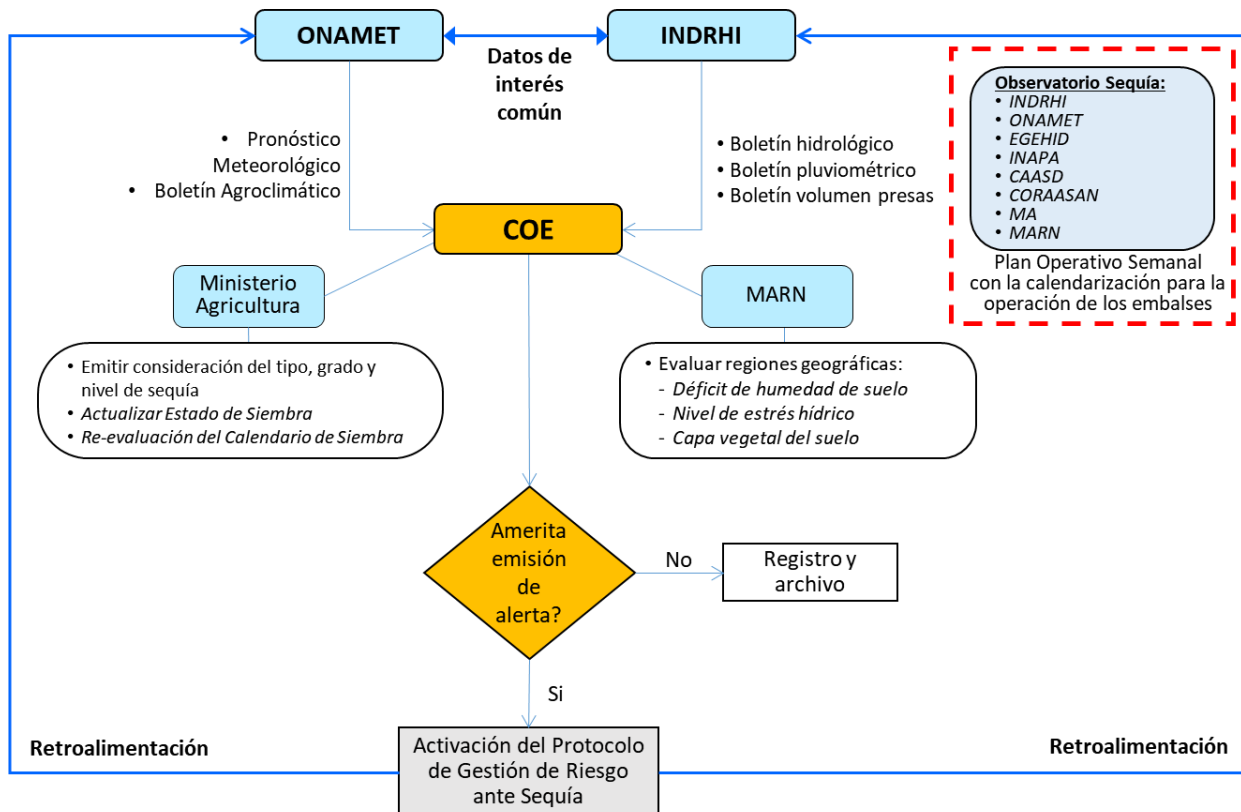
ONAMET

INDRHI

Datos de interés común

• Pronóstico Meteorológico
• Boletín Agroclimático

• Boletín hidrológico
• Boletín pluviométrico
• Boletín volumen presas

Observatorio Sequía:
• INDRHI
• ONAMET
• EGEHID
• INAPA
• CAASD
• CORAASAN
• MA
• MARN

Plan Operativo Semanal con la calendarización para la operación de los embalses

COE

Ministerio Agricultura

MARN

• Emitir consideración del tipo, grado y nivel de sequía
• Actualizar Estado de Siembra
• Re-evaluación del Calendario de Siembra

• Evaluar regiones geográficas:
- Déficit de humedad de suelo
- Nivel de estrés hídrico
- Capa vegetal del suelo

Amerita emisión de alerta?

No

Registro y archivo

Si

Retroalimentación

Activación del Protocolo de Gestión de Riesgo ante Sequía

Retroalimentación